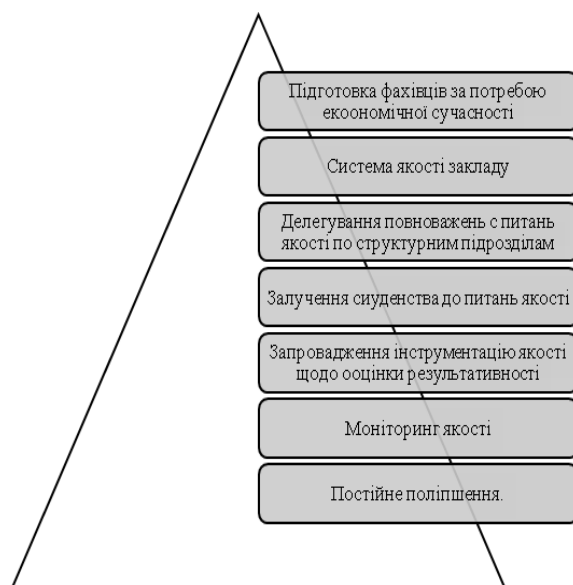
Підготовка фахівців за потребою ekooномічної сучасності

Система якості закладу

Делегування повноважень с питань якості по структурним підрозділам

Залучення сиуденства до питань якості

Запровадження інструментацію якості щодо ооцінки результативності

Моніторинг якості

Постійне поліпшення.